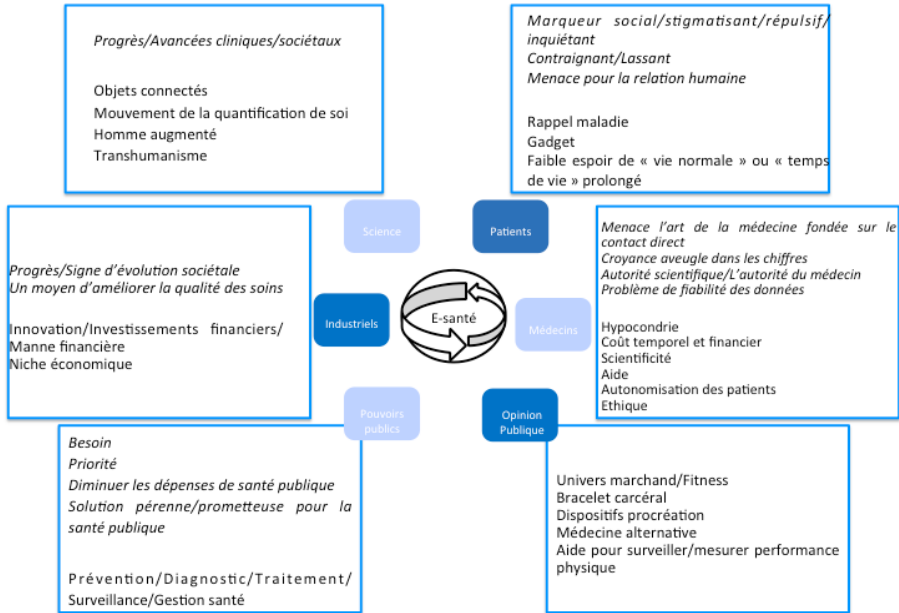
Progrès/Avancées cliniques/sociétaux

Objets connectés
Mouvement de la quantification de soi
Homme augmenté
Transhumanisme

Marqueur social/stigmatisant/répulsif/inquiétant
Contraignant/Lassant
Menace pour la relation humaine

Rappel maladie
Gadget
Faible espoir de « vie normale » ou « temps de vie » prolongé

Science

Patients

Progrès/Signe d'évolution sociétale
Un moyen d'améliorer la qualité des soins

Innovation/Investissements financiers/Manne financière
Niche économique

Industriels

E-santé

Médecins

Menace l'art de la médecine fondée sur le contact direct
Croyance aveugle dans les chiffres
Autorité scientifique/L'autorité du médecin
Problème de fiabilité des données

Hypocondrie
Coût temporel et financier
Scientificité
Aide
Autonomisation des patients
Ethique

Pouvoirs publics

Opinion Publique

Besoin
Priorité
Diminuer les dépenses de santé publique
Solution pérenne/prometteuse pour la santé publique

Prévention/Diagnostic/Traitement/
Surveillance/Gestion santé

Univers marchand/Fitness
Bracelet carcéral
Dispositifs procréation
Médecine alternative
Aide pour surveiller/mesurer performance physique